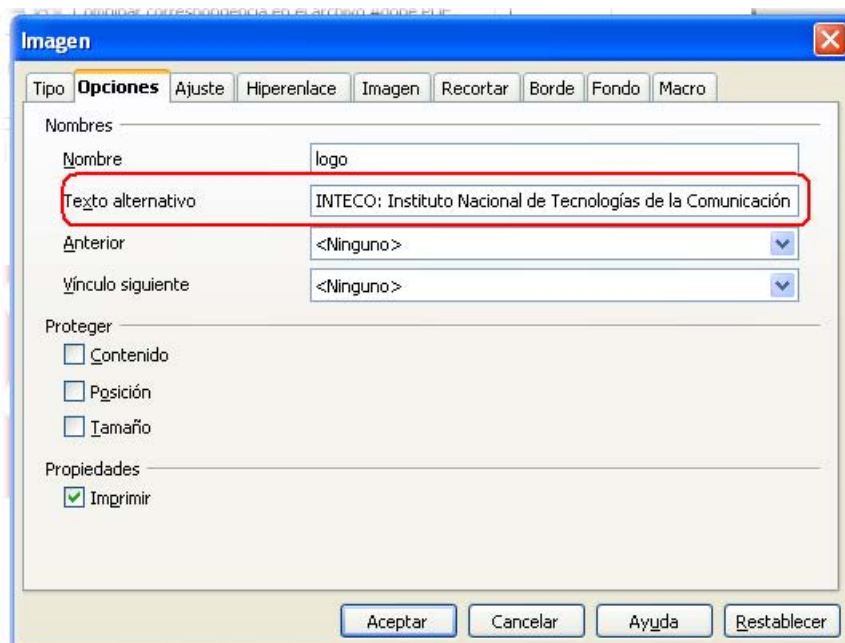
Combinar correspondencia en el archivo Adobe PDF

Imagen

Tipo | Opciones | Ajuste | Hiperenlace | Imagen | Recortar | Borde | Fondo | Macro

Nombres

Nombre: logo

Texto alternativo: INTECO: Instituto Nacional de Tecnologías de la Comunicación

Anterior: <Ninguno>

Vínculo siguiente: <Ninguno>

Proteger

Contenido

Posición

Tamaño

Propiedades

Imprimir

Aceptar | Cancelar | Ayuda | Restablecer